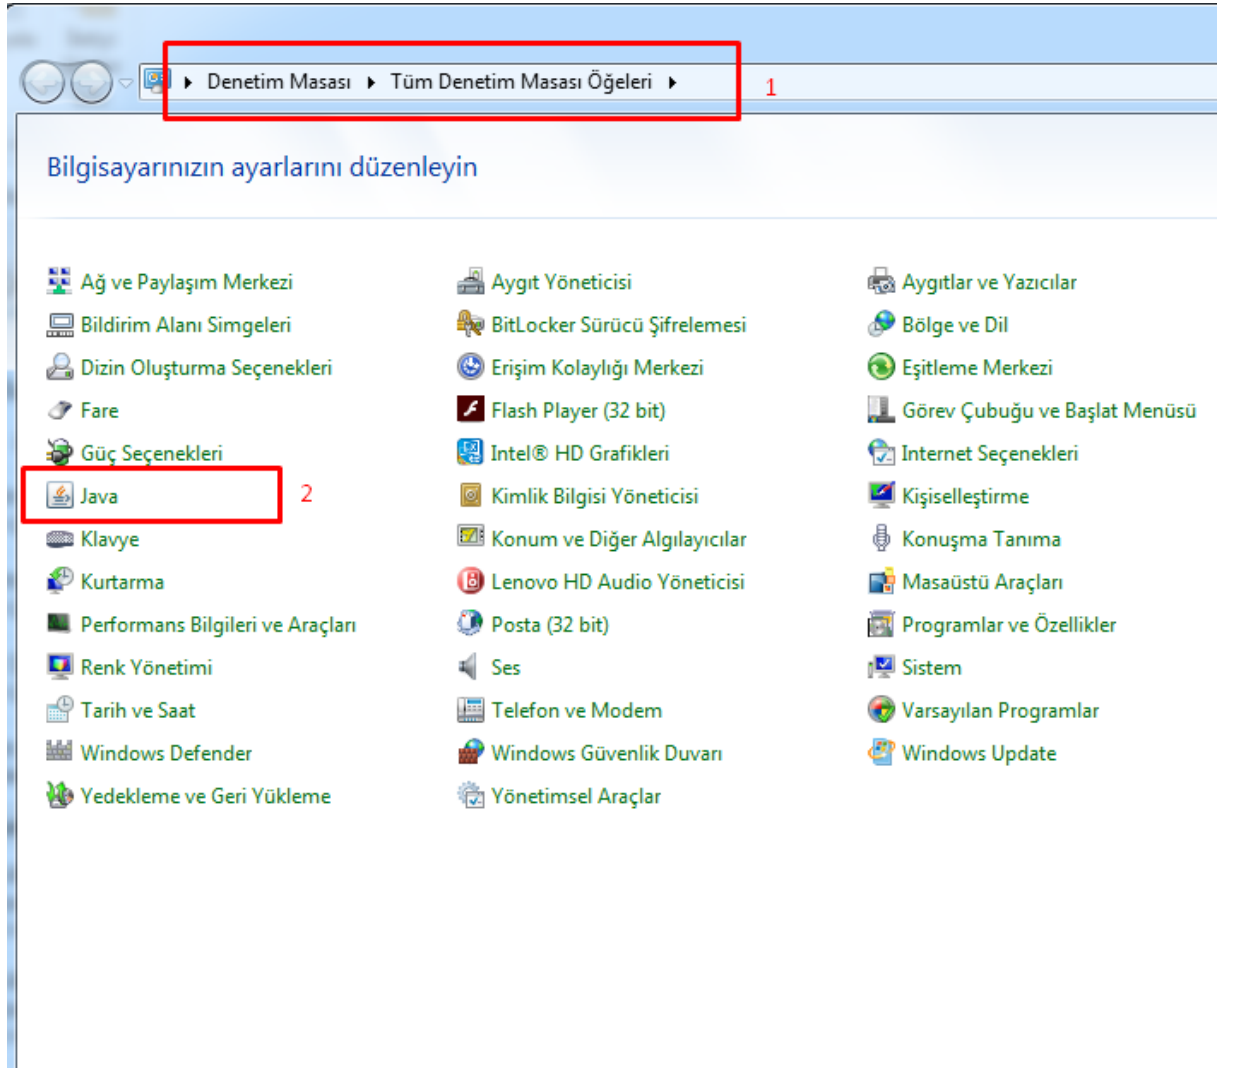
▸ Denetim Masası ▸ Tüm Denetim Masası Öğeleri ▸

1

Bilgisayarınızın ayarlarını düzenleyin

Ağ ve Paylaşım Merkezi
Bildirim Alanı Simgeleri
Dizin Oluşturma Seçenekleri
Fare
Güç Seçenekleri
Java
Klavye
Kurtarma
Performans Bilgileri ve Araçları
Renk Yönetimi
Tarih ve Saat
Windows Defender
Yedekleme ve Geri Yükleme

2

Aygıt Yöneticisi
BitLocker Sürücü Şifrelemesi
Erişim Kolaylığı Merkezi
Flash Player (32 bit)
Intel® HD Grafikleri
Kimlik Bilgisi Yöneticisi
Konum ve Diğer Algılayıcılar
Lenovo HD Audio Yöneticisi
Posta (32 bit)
Ses
Telefon ve Modem
Windows Güvenlik Duvarı
Yönetimsel Araçlar

Aygıtlar ve Yazıcılar
Bölge ve Dil
Eşitleme Merkezi
Görev Çubuğu ve Başlat Menüsü
Internet Seçenekleri
Kişiselleştirme
Konuşma Tanıma
Masaüstü Araçları
Programlar ve Özellikler
Sistem
Varsayılan Programlar
Windows Update